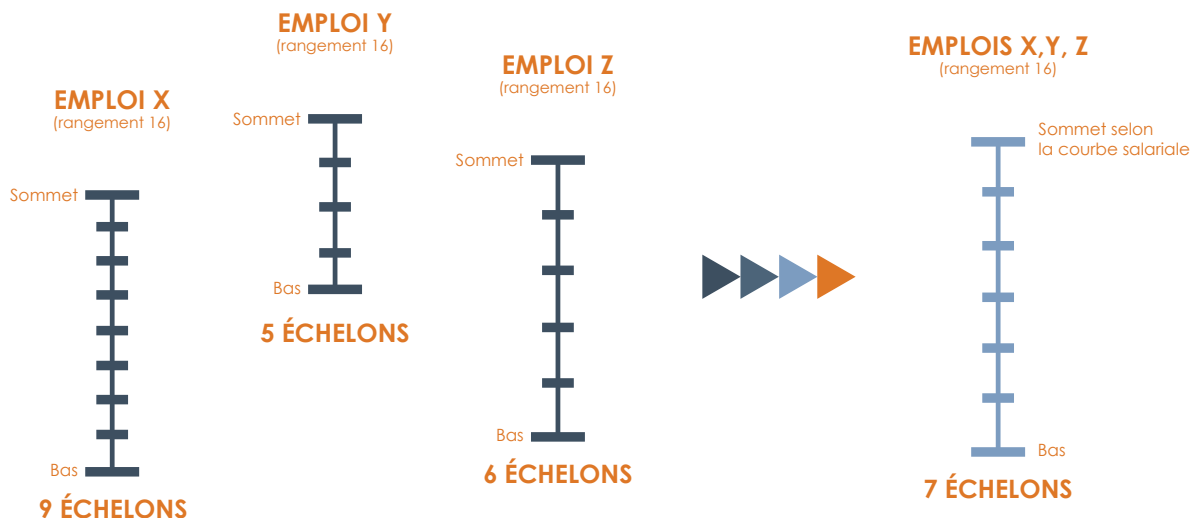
EMPLOI X
(rangement 16)

Sommet

Bas

9 ÉCHELONS

EMPLOI Y
(rangement 16)

Sommet

Bas

5 ÉCHELONS

EMPLOI Z
(rangement 16)

Sommet

Bas

6 ÉCHELONS

EMPLOIS X,Y, Z
(rangement 16)

Sommet selon la courbe salariale

Bas

7 ÉCHELONS